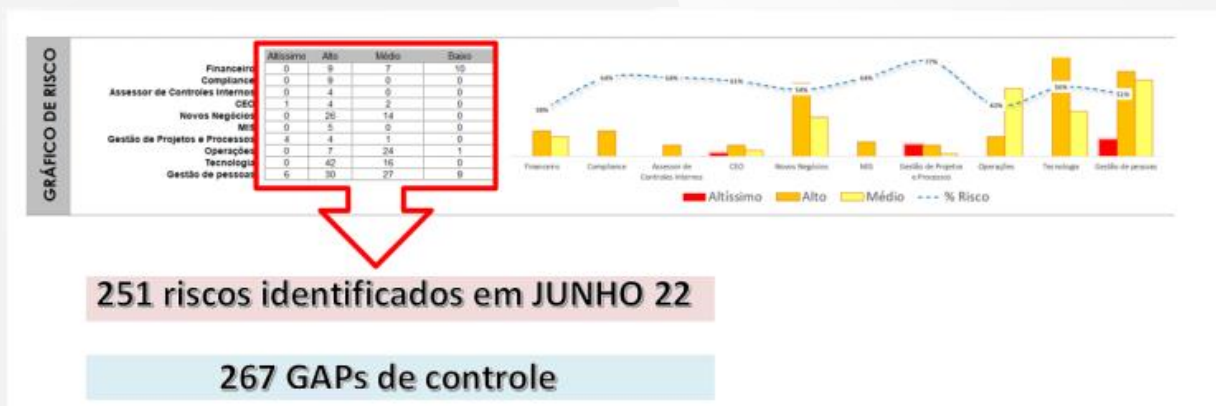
GRÁFICO DE RISCO

| | Altíssimo | Alto | Médio | Baixo |
|---|---|---|---|---|
| Financeiro | 0 | 9 | 7 | 10 |
| Compliance | 0 | 9 | 0 | 0 |
| Assessor de Controles Internos | 0 | 4 | 0 | 0 |
| CEO | 1 | 4 | 2 | 0 |
| Novos Negócios | 0 | 26 | 14 | 0 |
| MIS | 0 | 5 | 0 | 0 |
| Gestão de Projetos e Processos | 4 | 4 | 1 | 0 |
| Operações | 0 | 7 | 24 | 1 |
| Tecnologia | 0 | 42 | 16 | 0 |
| Gestão de pessoas | 6 | 30 | 27 | 9 |

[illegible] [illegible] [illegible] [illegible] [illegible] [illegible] 77% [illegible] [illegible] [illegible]

Financeiro Compliance Assessor de Controles Internos CEO Novos Negócios MIS Gestão de Projetos e Processos Operações Tecnologia Gestão de pessoas

Altíssimo Alto Médio % Risco

251 riscos identificados em JUNHO 22

267 GAPs de controle